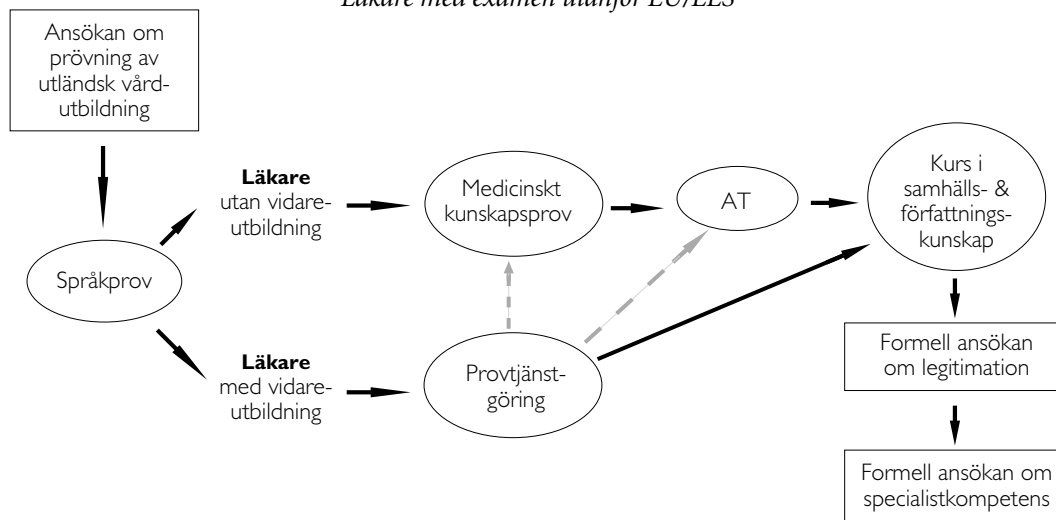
Läkare med examen utanför EU/EES

Ansökan om prövning av utländsk vårdutbildning

Språkprov

**Läkare** utan vidareutbildning

**Läkare** med vidareutbildning

Medicinskt kunskapsprov

AT

Provtjänstgöring

Kurs i samhälls- & författningskunskap

Formell ansökan om legitimation

Formell ansökan om specialistkompetens